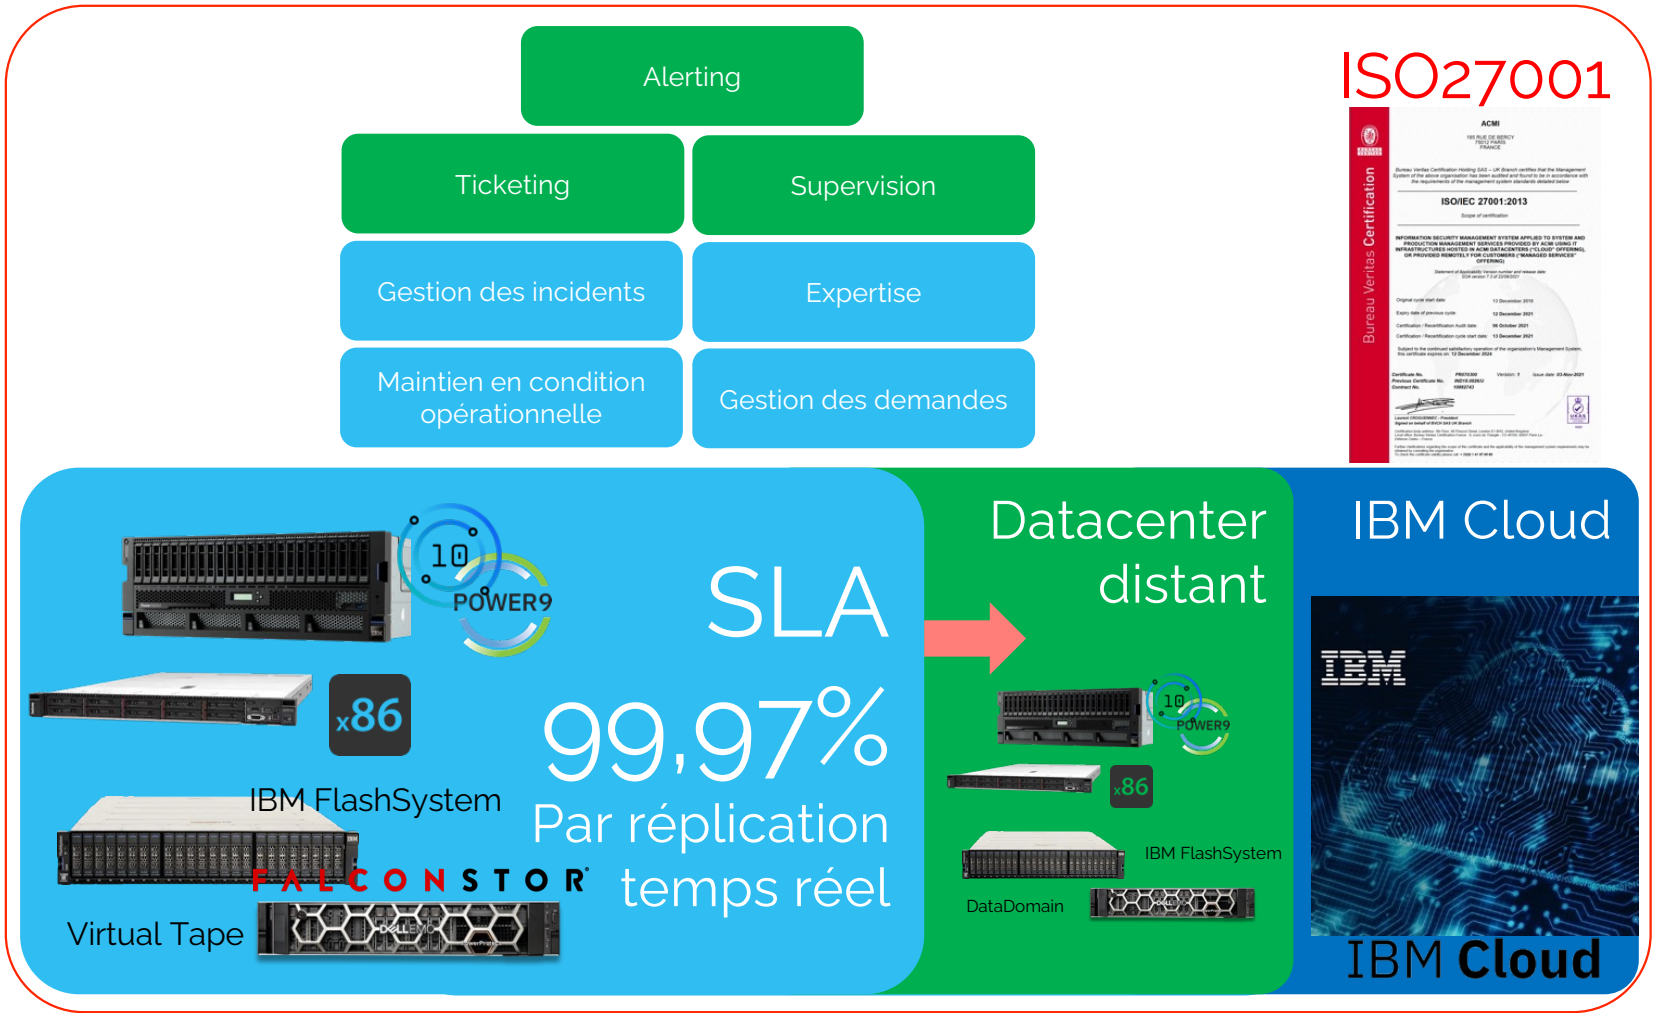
Alerting

Ticketing

Supervision

Gestion des incidents

Expertise

Maintien en condition opérationnelle

Gestion des demandes

ISO27001

Bureau Veritas Certification

ACMI

ISO/IEC 27001:2013

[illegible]

IBM FlashSystem

Virtual Tape

10

POWER9

x86

FALCONSTOR

SLA

99,97%

Par réplication temps réel

Datacenter distant

10

POWER9

x86

IBM FlashSystem

DataDomain

IBM Cloud

IBM

IBM Cloud